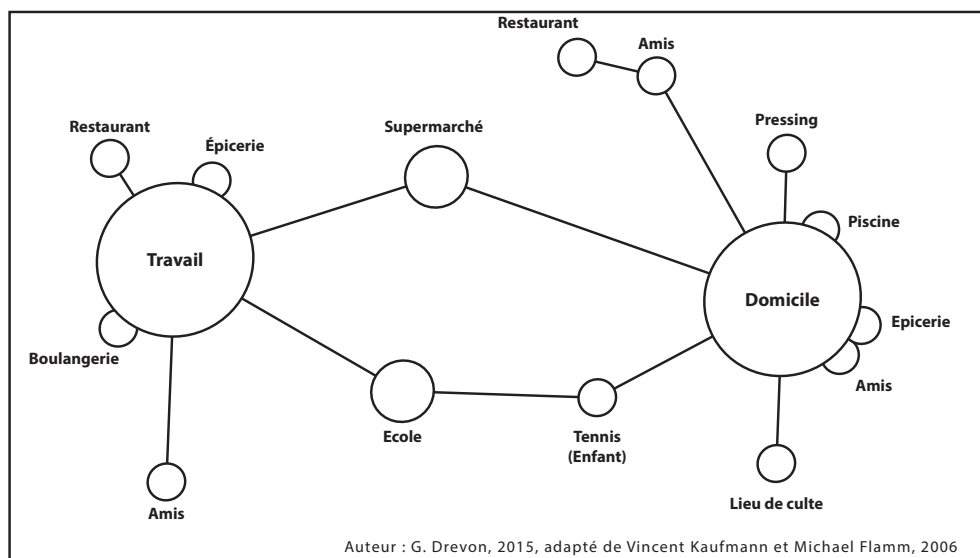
Restaurant
Amis
Pressing
Restaurant
Épicerie
Supermarché
Piscine
Travail
Domicile
Epicerie
Boulangerie
Amis
Ecole
Tennis (Enfant)
Amis
Lieu de culte

Auteur : G. Drevon, 2015, adapté de Vincent Kaufmann et Michael Flamm, 2006